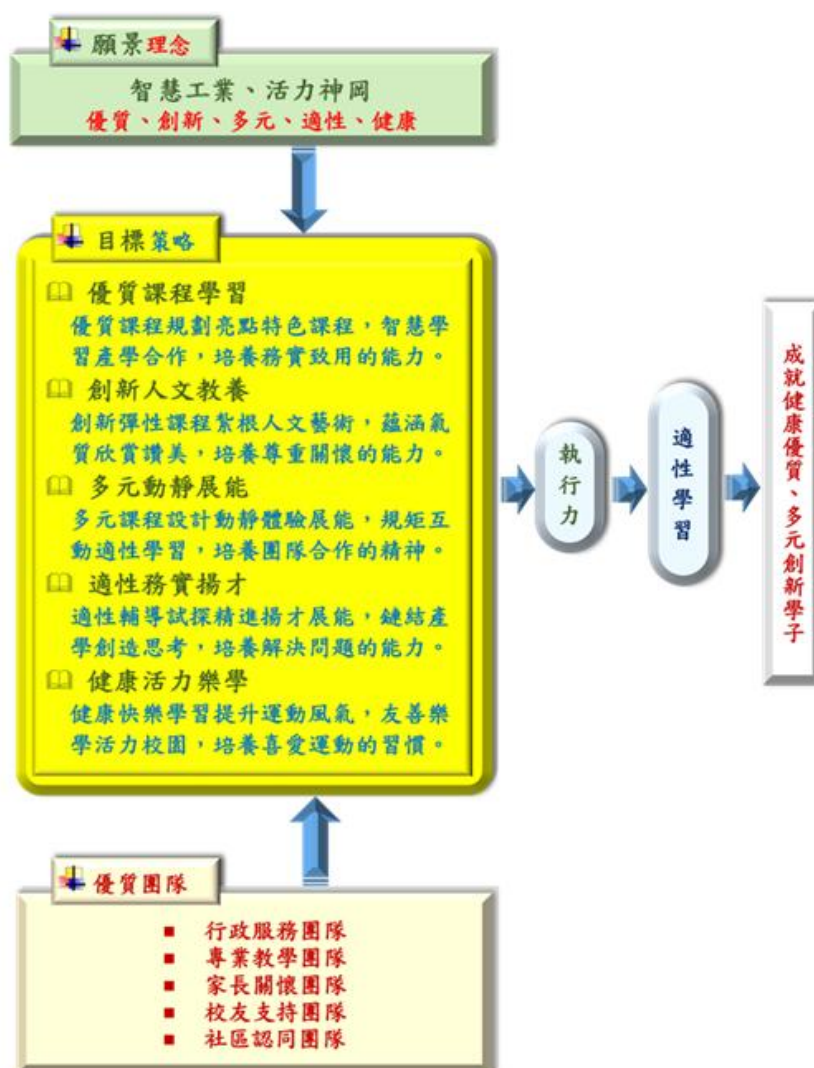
願景理念

智慧工業、活力神岡
優質、創新、多元、適性、健康

目標策略

優質課程學習
優質課程規劃亮點特色課程，智慧學習產學合作，培養務實致用的能力。

創新人文教養
創新彈性課程紮根人文藝術，蘊涵氣質欣賞讚美，培養尊重關懷的能力。

多元動靜展能
多元課程設計動靜體驗展能，規矩互動適性學習，培養團隊合作的精神。

適性務實揚才
適性輔導試探精進揚才展能，鏈結產學創造思考，培養解決問題的能力。

健康活力樂學
健康快樂學習提升運動風氣，友善樂學活力校園，培養喜愛運動的習慣。

執行力

適性學習

成就健康優質、多元創新學子

優質團隊

■ 行政服務團隊
■ 專業教學團隊
■ 家長關懷團隊
■ 校友支持團隊
■ 社區認同團隊